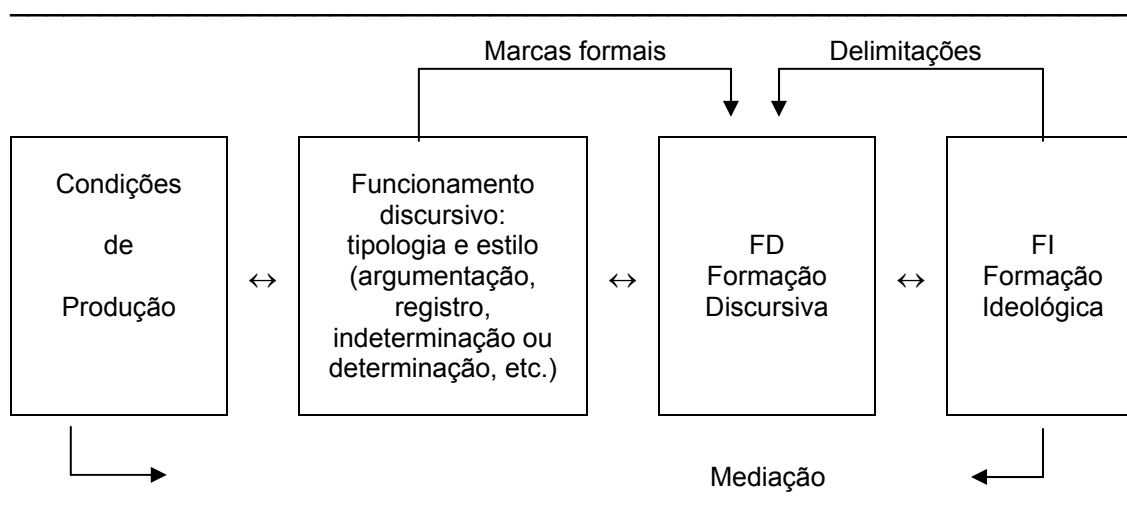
Marcas formais

Delimitações

Condições de Produção

↔

Funcionamento discursivo: tipologia e estilo (argumentação, registro, indeterminação ou determinação, etc.)

↔

FD Formação Discursiva

↔

FI Formação Ideológica

Mediação